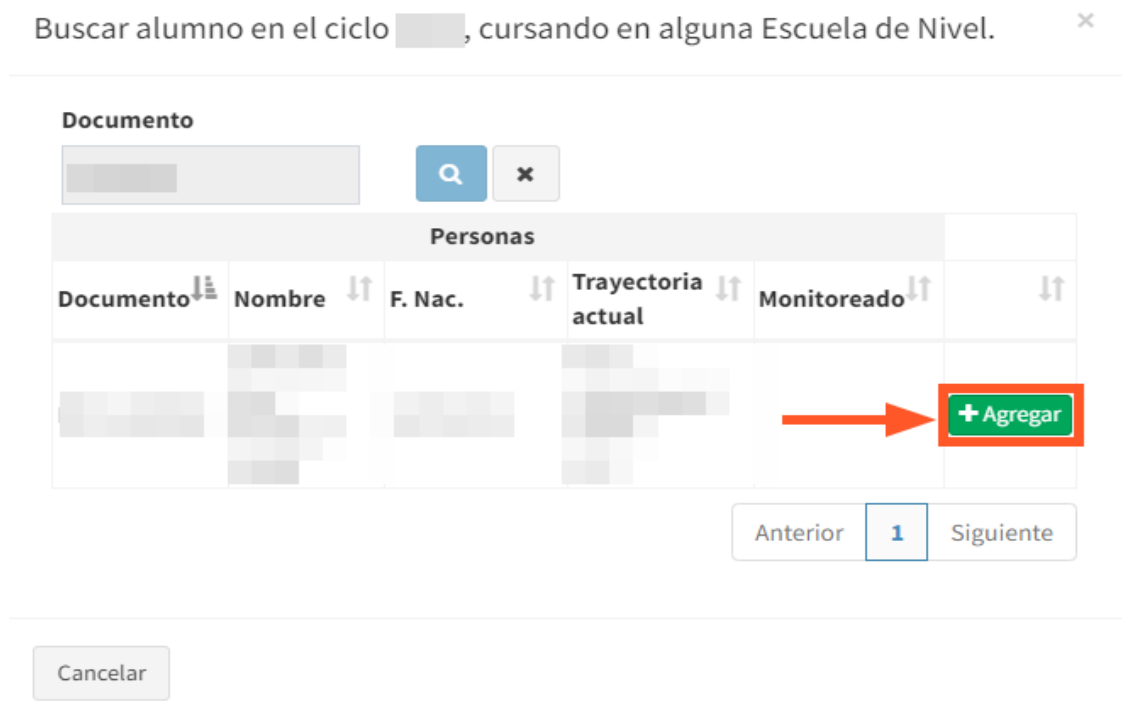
Buscar alumno en el ciclo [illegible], cursando en alguna Escuela de Nivel.

×

Documento

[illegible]

| Personas | | | | | |
|---|---|---|---|---|---|
| Documento | Nombre | F. Nac. | Trayectoria actual | Monitoreado | |
| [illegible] | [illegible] | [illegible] | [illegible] | | + Agregar |

Anterior 1 Siguiente

Cancelar